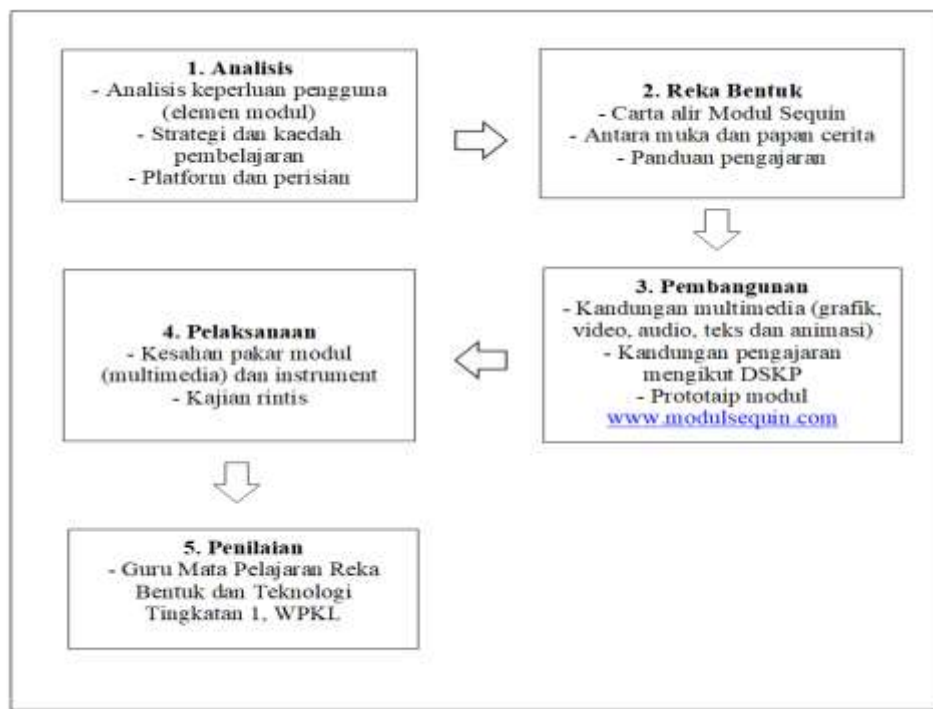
1. Analisis
- Analisis keperluan pengguna (elemen modul)
- Strategi dan kaedah pembelajaran
- Platform dan perisian

2. Reka Bentuk
- Carta alir Modul Sequin
- Antara muka dan papan cerita
- Panduan pengajaran

3. Pembangunan
- Kandungan multimedia (grafik, video, audio, teks dan animasi)
- Kandungan pengajaran mengikut DSKP
- Prototaip modul
www.modulsequin.com

4. Pelaksanaan
- Kesahan pakar modul (multimedia) dan instrument
- Kajian rintis

5. Penilaian
- Guru Mata Pelajaran Reka Bentuk dan Teknologi Tingkatan 1, WPKL